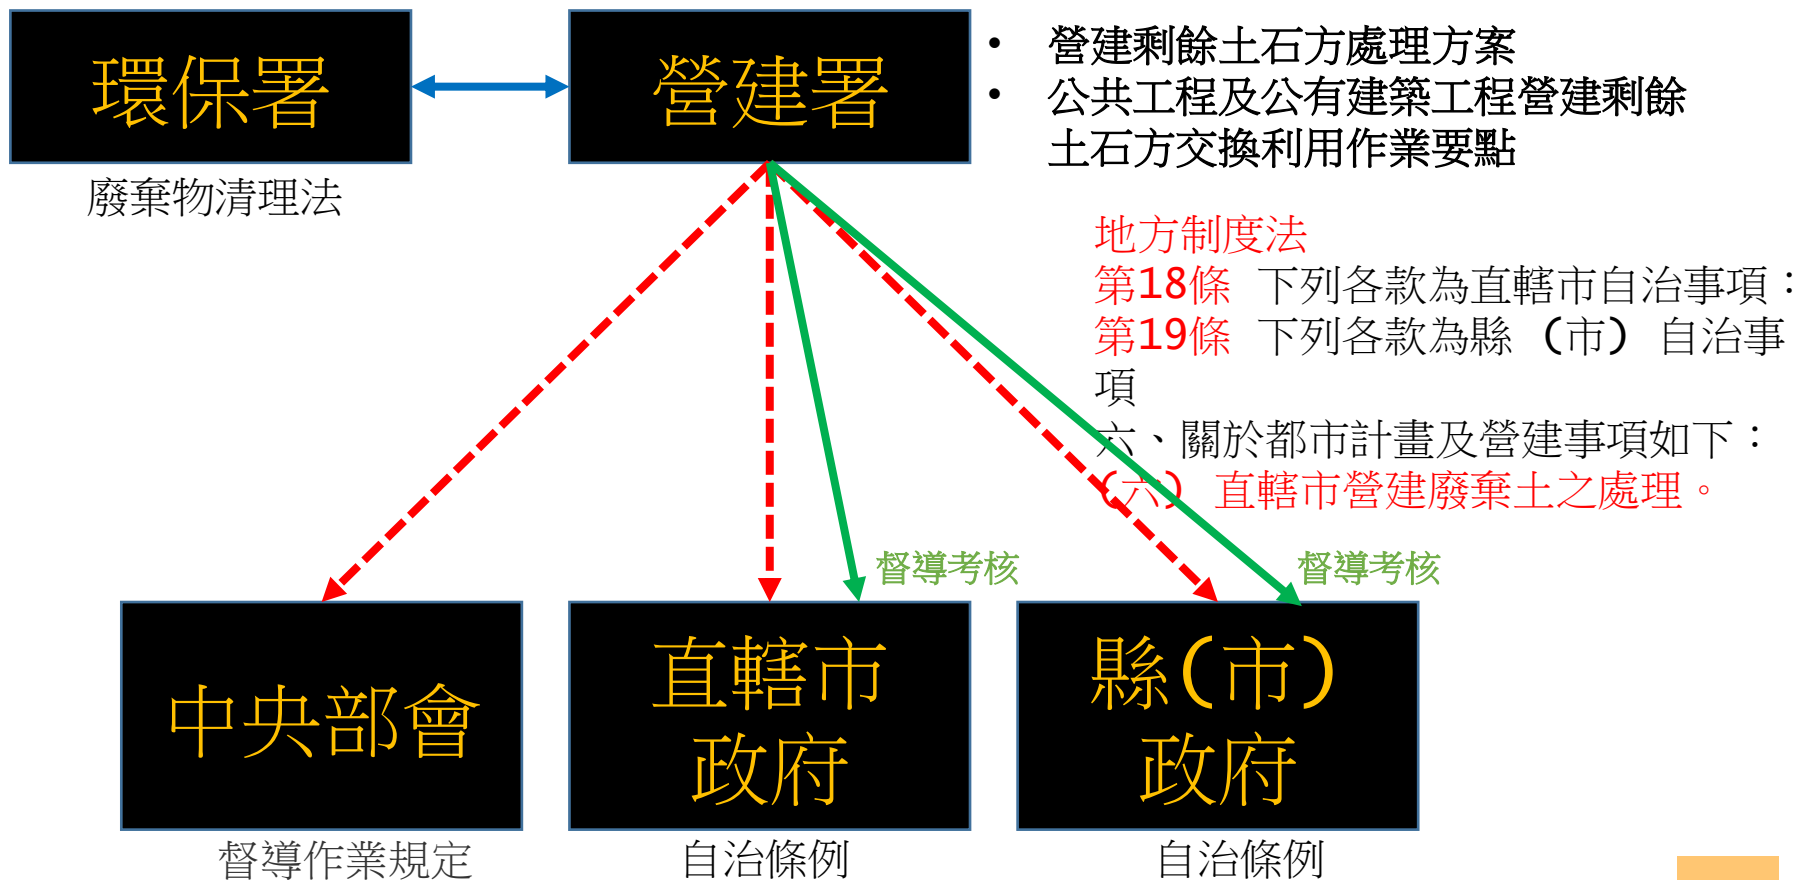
環保署

廢棄物清理法

營建署

• 營建剩餘土石方處理方案
• 公共工程及公有建築工程營建剩餘土石方交換利用作業要點

地方制度法
第18條 下列各款為直轄市自治事項：
第19條 下列各款為縣（市）自治事項
六、關於都市計畫及營建事項如下：
（六） 直轄市營建廢棄土之處理。

督導考核

督導考核

中央部會

督導作業規定

直轄市政府

自治條例

縣(市)政府

自治條例